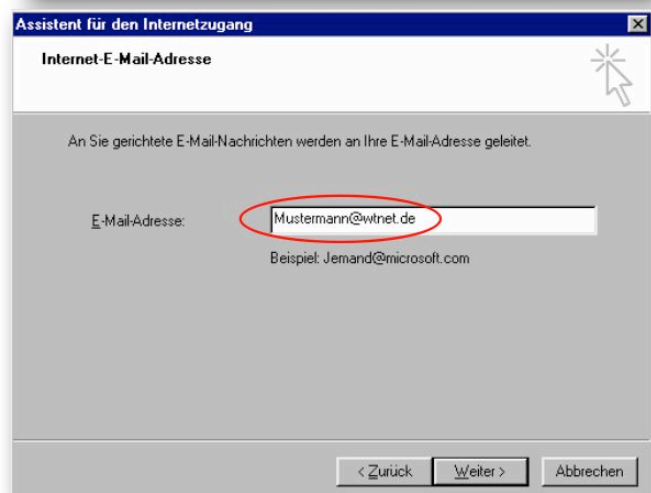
Assistent für den Internetzugang

Internet-E-Mail-Adresse

An Sie gerichtete E-Mail-Nachrichten werden an Ihre E-Mail-Adresse geleitet.

E-Mail-Adresse: Mustermann@wtnet.de

Beispiel: Jemand@microsoft.com

< Zurück Weiter > Abbrechen